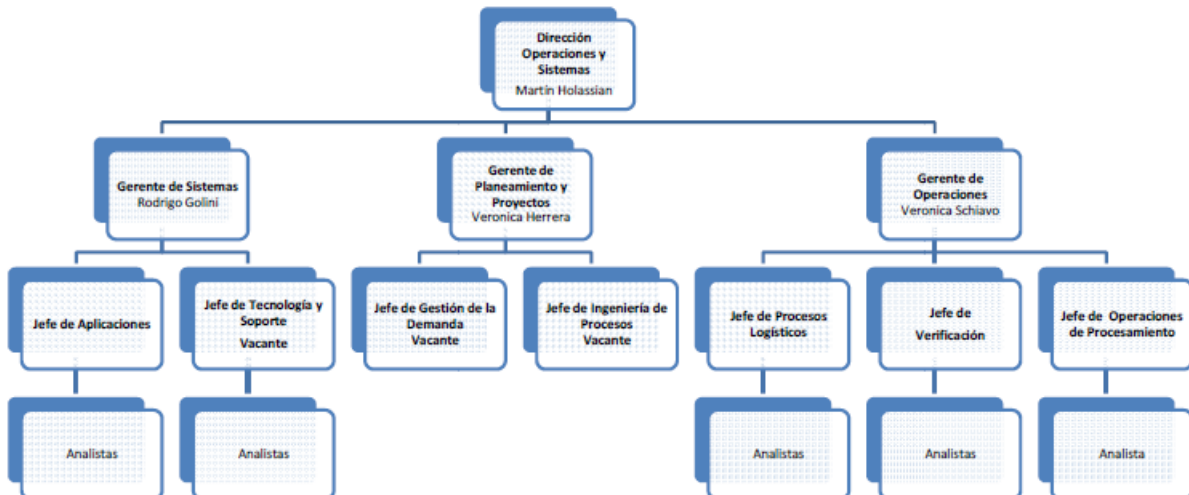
Dirección Operaciones y Sistemas
Martín Holassian

Gerente de Sistemas
Rodrigo Golini

Gerente de Planeamiento y Proyectos
Veronica Herrera

Gerente de Operaciones
Veronica Schiavo

Jefe de Aplicaciones

Jefe de Tecnología y Soporte
Vacante

Jefe de Gestión de la Demanda
Vacante

Jefe de Ingeniería de Procesos
Vacante

Jefe de Procesos Logísticos

Jefe de Verificación

Jefe de Operaciones de Procesamiento

Analistas

Analistas

Analistas

Analistas

Analista